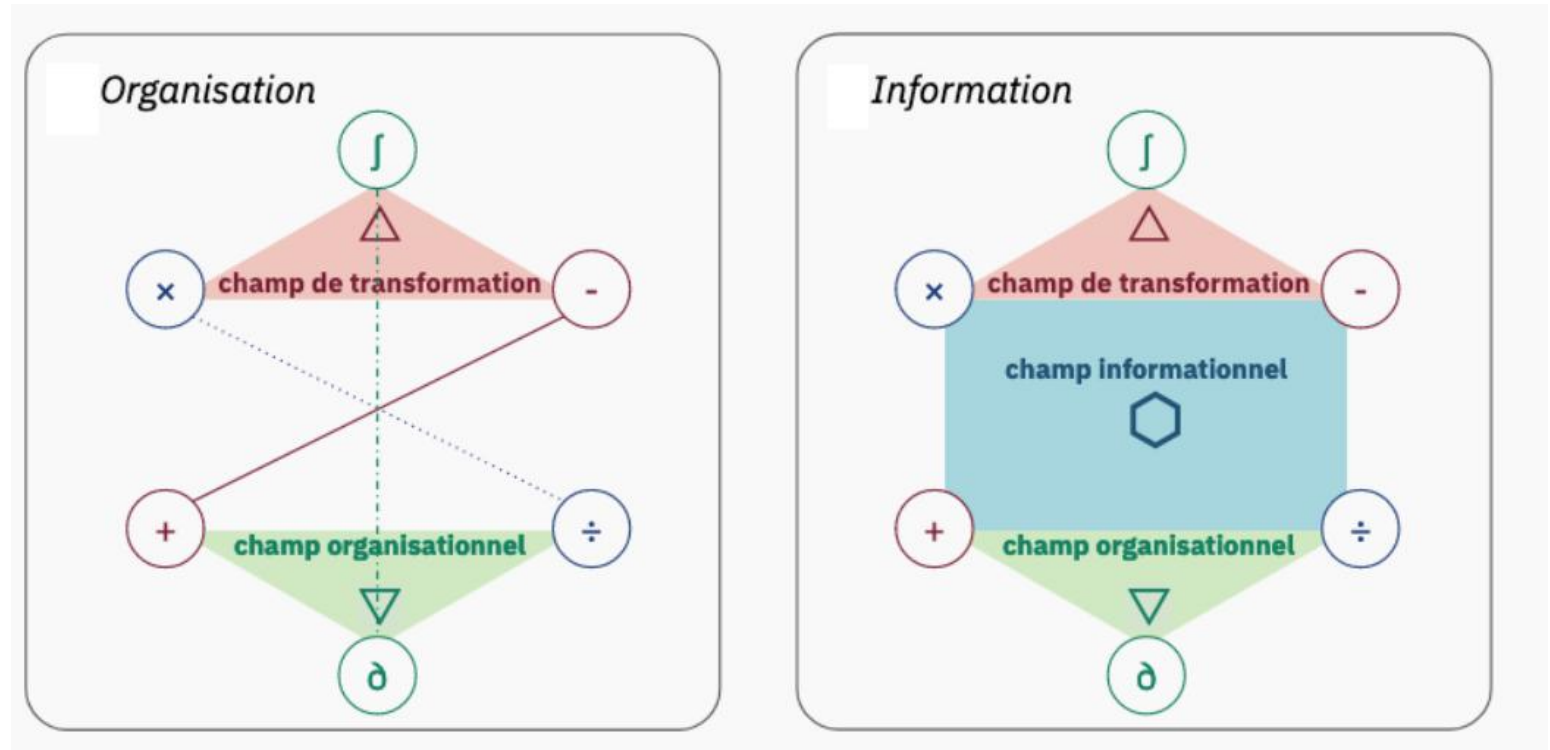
Organisation

$\int$

$\triangle$

$\times$

champ de transformation

$-$

$+$

champ organisationnel

$\div$

$\nabla$

$\partial$

Information

$\int$

$\triangle$

$\times$

champ de transformation

$-$

champ informationnel

$+$

champ organisationnel

$\div$

$\nabla$

$\partial$